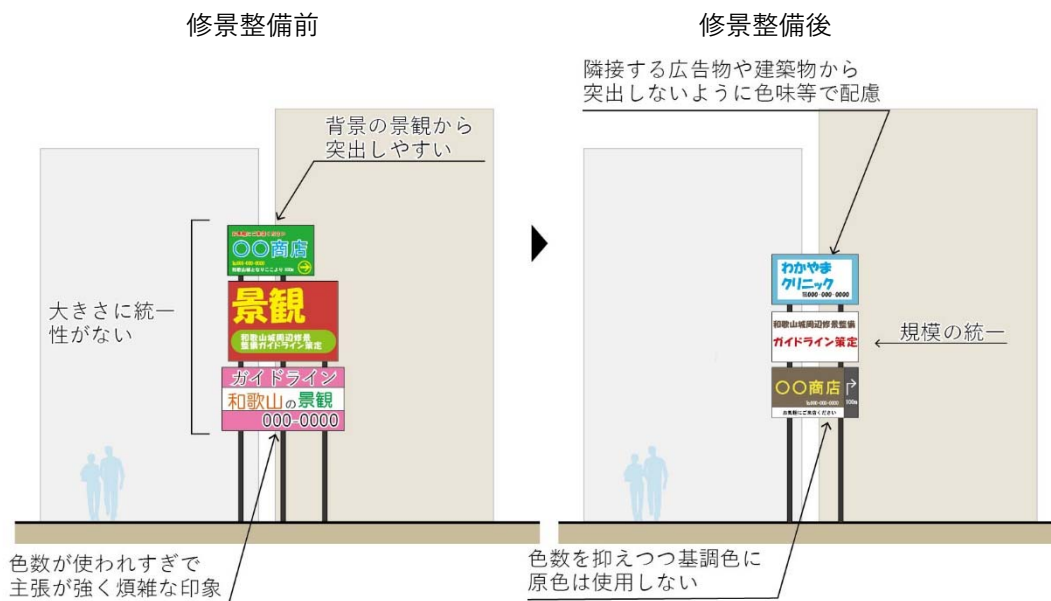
修景整備前

背景の景観から突出しやすい

○○商店
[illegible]

景観
和歌山城周辺修景整備ガイドライン策定

ガイドライン
和歌山の景観
000-0000

大きさに統一性がない

色数が使われすぎで主張が強く煩雑な印象

修景整備後

隣接する広告物や建築物から突出しないように色味等で配慮

わかやまクリニック
TEL000-000-0000

和歌山城周辺修景整備
ガイドライン策定

○○商店
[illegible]

規模の統一

色数を抑えつつ基調色に原色は使用しない